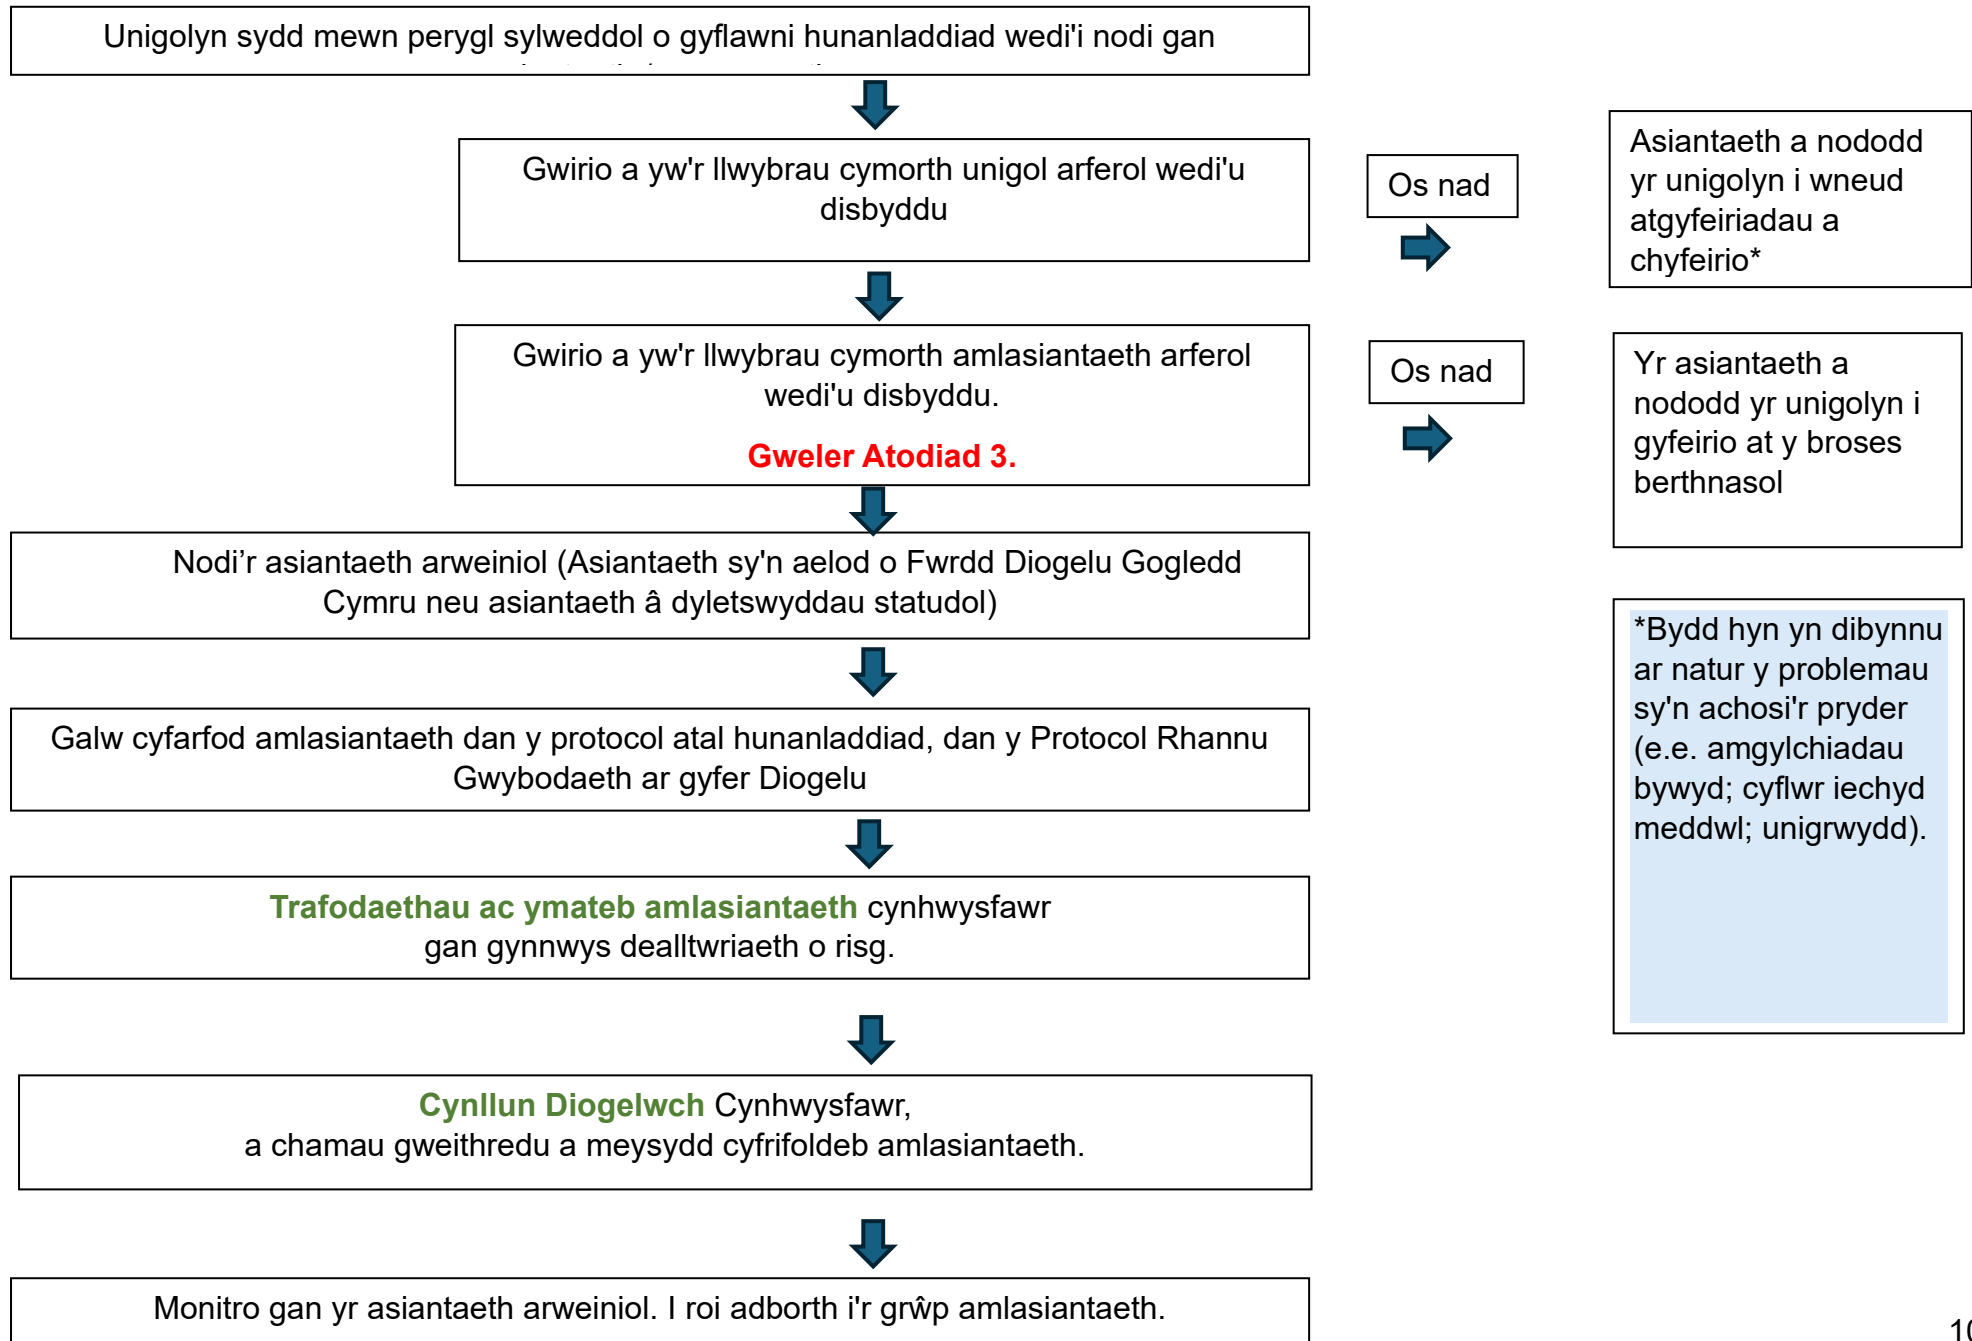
Unigolyn sydd mewn perygl sylweddol o gyflawni hunanladdiad wedi'i nodi gan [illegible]

Gwirio a yw'r llwybrau cymorth unigol arferol wedi'u disbyddu

Os nad

Asiantaeth a nododd yr unigolyn i wneud atgyfeiriadau a chyfeirio*

Gwirio a yw'r llwybrau cymorth amlasiantaeth arferol wedi'u disbyddu.

Gweler Atodiad 3.

Os nad

Yr asiantaeth a nododd yr unigolyn i gyfeirio at y broses berthnasol

Nodi’r asiantaeth arweiniol (Asiantaeth sy'n aelod o Fwrdd Diogelu Gogledd Cymru neu asiantaeth â dyletswyddau statudol)

*Bydd hyn yn dibynnu ar natur y problemau sy'n achosi'r pryder (e.e. amgylchiadau bywyd; cyflwr iechyd meddwl; unigrwydd).

Galw cyfarfod amlasiantaeth dan y protocol atal hunanladdiad, dan y Protocol Rhannu Gwybodaeth ar gyfer Diogelu

Trafodaethau ac ymateb amlasiantaeth cynhwysfawr gan gynnwys dealltwriaeth o risg.

Cynllun Diogelwch Cynhwysfawr, a chamau gweithredu a meysydd cyfrifoldeb amlasiantaeth.

Monitro gan yr asiantaeth arweiniol. I roi adborth i'r grŵp amlasiantaeth.

1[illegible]